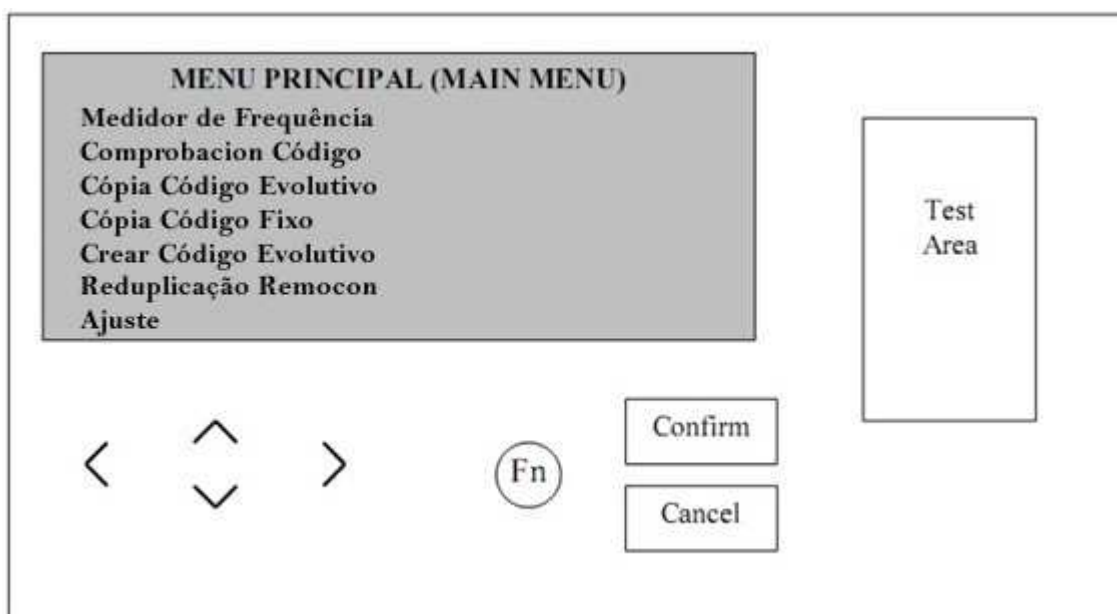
MENU PRINCIPAL (MAIN MENU)
Medidor de Frequência
Comprobacion Código
Cópia Código Evolutivo
Cópia Código Fixo
Crear Código Evolutivo
Reduplicação Remocon
Ajuste

Test Area

<
^
v
>

Fn

Confirm

Cancel